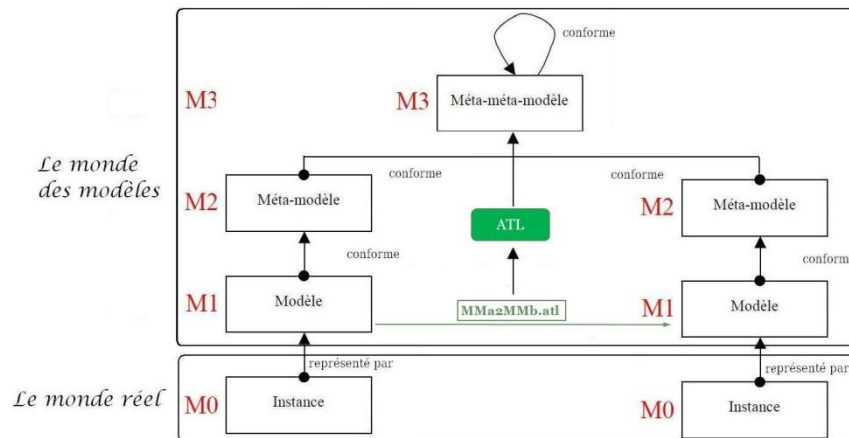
Le monde des modèles

M3

conforme

M3 Méta-méta-modèle

conforme

conforme

M2 Méta-modèle

M2 Méta-modèle

conforme

ATL

conform

M1 Modèle

MMa2MMb.atl

M1 Modèle

Le monde réel

représenté par

M0 Instance

représenté par

M0 Instance